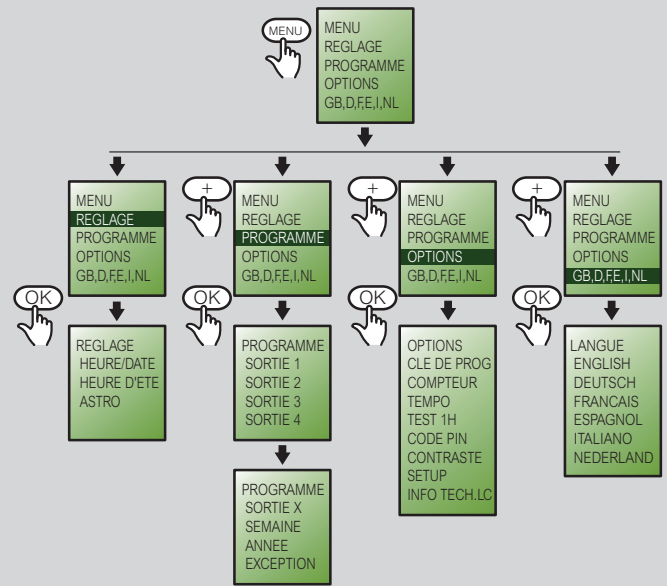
MENU

MENU
REGLAGE
PROGRAMME
OPTIONS
GB,D,F,E,I,NL

MENU
REGLAGE
PROGRAMME
OPTIONS
GB,D,F,E,I,NL

OK

REGLAGE
HEURE/DATE
HEURE D'ETE
ASTRO

+

MENU
REGLAGE
PROGRAMME
OPTIONS
GB,D,F,E,I,NL

OK

PROGRAMME
SORTIE 1
SORTIE 2
SORTIE 3
SORTIE 4

PROGRAMME
SORTIE X
SEMAINE
ANNEE
EXCEPTION

+

MENU
REGLAGE
PROGRAMME
OPTIONS
GB,D,F,E,I,NL

OK

OPTIONS
CLE DE PROG
COMPTEUR
TEMPO
TEST 1H
CODE PIN
CONTRASTE
SETUP
INFO TECH.LC

+

MENU
REGLAGE
PROGRAMME
OPTIONS
GB,D,F,E,I,NL

OK

LANGUE
ENGLISH
DEUTSCH
FRANCAIS
ESPAGNOL
ITALIANO
NEDERLAND